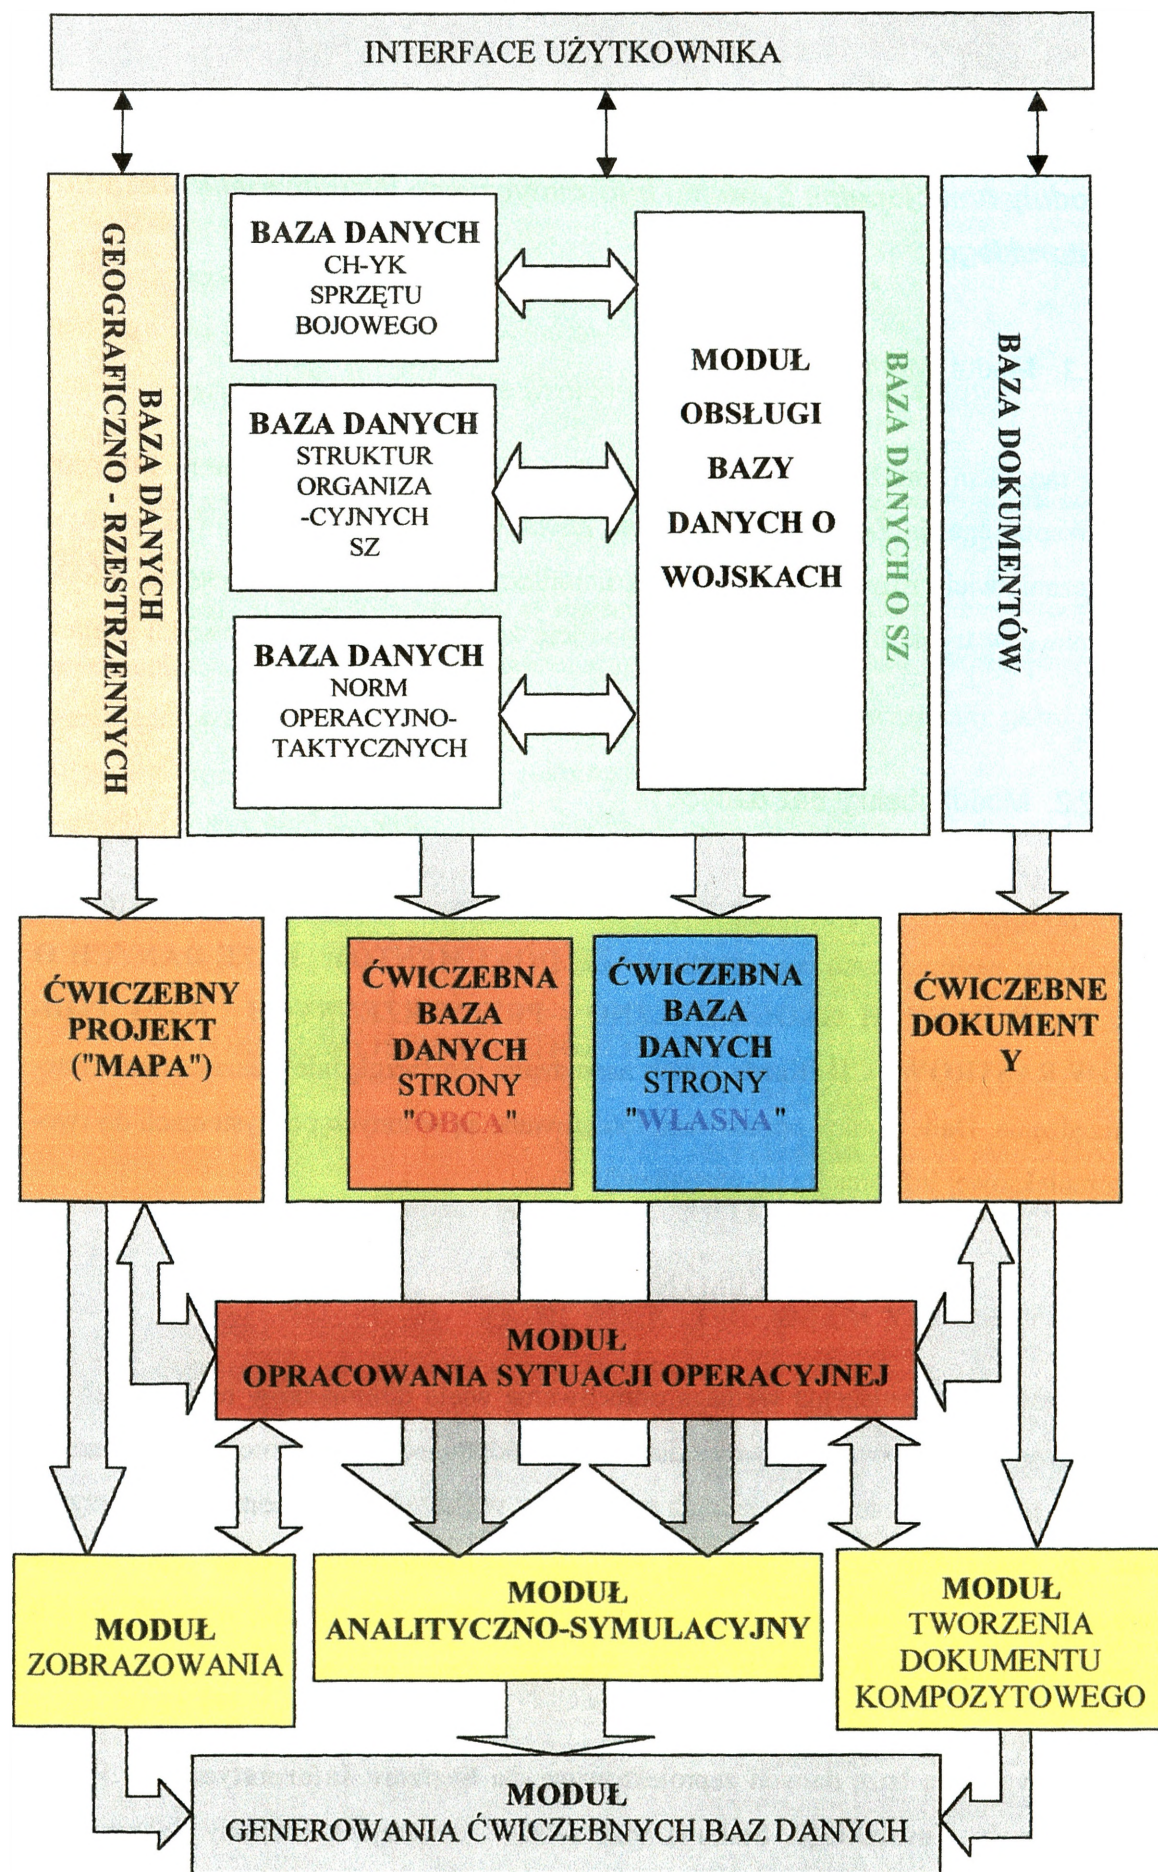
INTERFACE UŻYTKOWNIKA

BAZA DANYCH GEOGRAFICZNO - RZESTRZENNYCH

BAZA DANYCH CH-YK SPRZĘTU BOJOWEGO

BAZA DANYCH STRUKTUR ORGANIZA -CYJNYCH SZ

BAZA DANYCH NORM OPERACYJNO-TAKTYCZNYCH

MODUŁ OBSŁUGI BAZY DANYCH O WOJSKACH

BAZA DANYCH O SZ

BAZA DOKUMENTÓW

ĆWICZEBNY PROJEKT ("MAPA")

ĆWICZEBNA BAZA DANYCH STRONY "OBCA"

ĆWICZEBNA BAZA DANYCH STRONY "WŁASNA"

ĆWICZEBNE DOKUMENT Y

MODUŁ OPRACOWANIA SYTUACJI OPERACYJNEJ

MODUŁ ZOBRAZOWANIA

MODUŁ ANALITYCZNO-SYMULACYJNY

MODUŁ TWORZENIA DOKUMENTU KOMPOZYTOWEGO

MODUŁ GENEROWANIA ĆWICZEBNYCH BAZ DANYCH